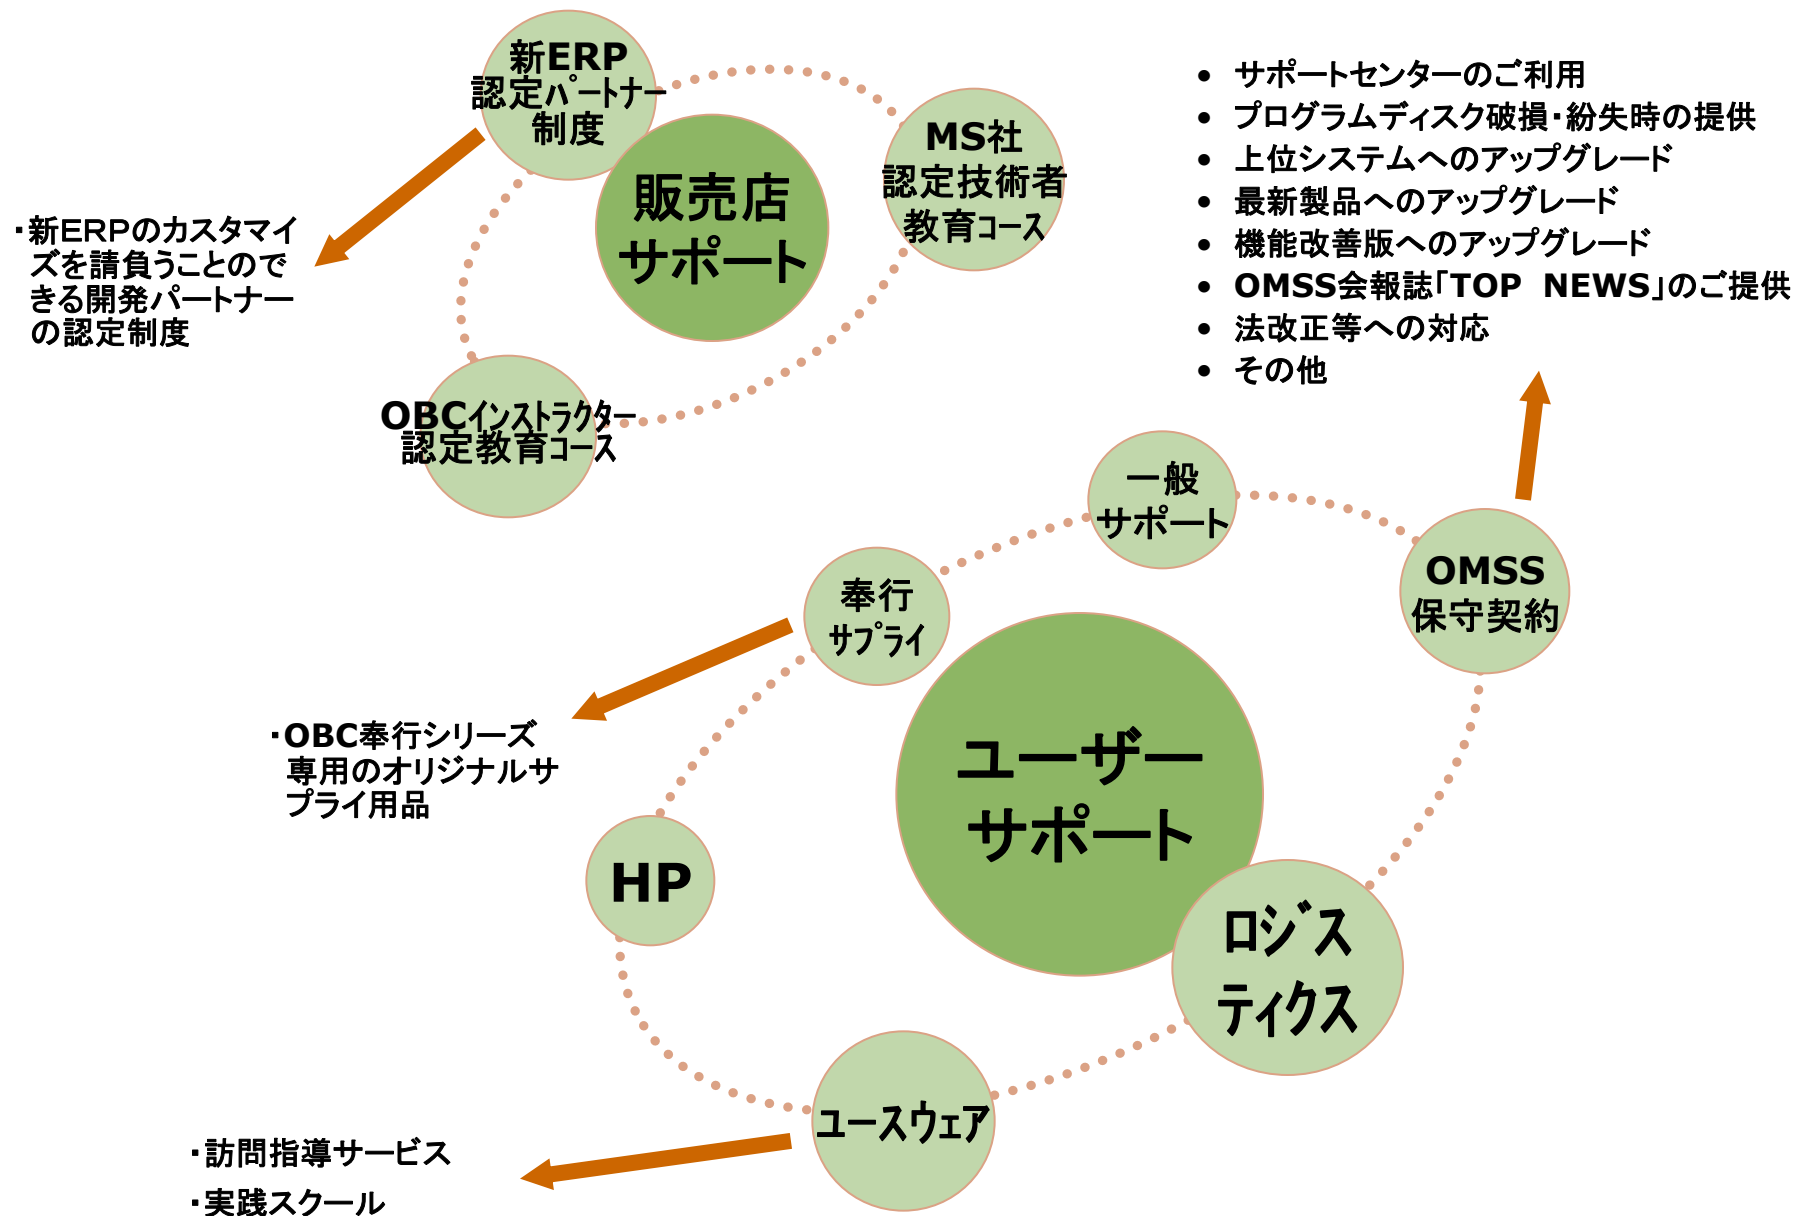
新ERP
認定パートナー
制度

販売店
サポート

MS社
認定技術者
教育コース

・新ERPのカスタマイズを請負うことのできる開発パートナーの認定制度

OBCインストラクター
認定教育コース

• サポートセンターのご利用
• プログラムディスク破損・紛失時の提供
• 上位システムへのアップグレード
• 最新製品へのアップグレード
• 機能改善版へのアップグレード
• OMSS会報誌「TOP NEWS」のご提供
• 法改正等への対応
• その他

一般
サポート

OMSS
保守契約

奉行
サプライ

・OBC奉行シリーズ専用のオリジナルサプライ用品

ユーザー
サポート

HP

ロジスティクス

ユースウェア

・訪問指導サービス
・実践スクール